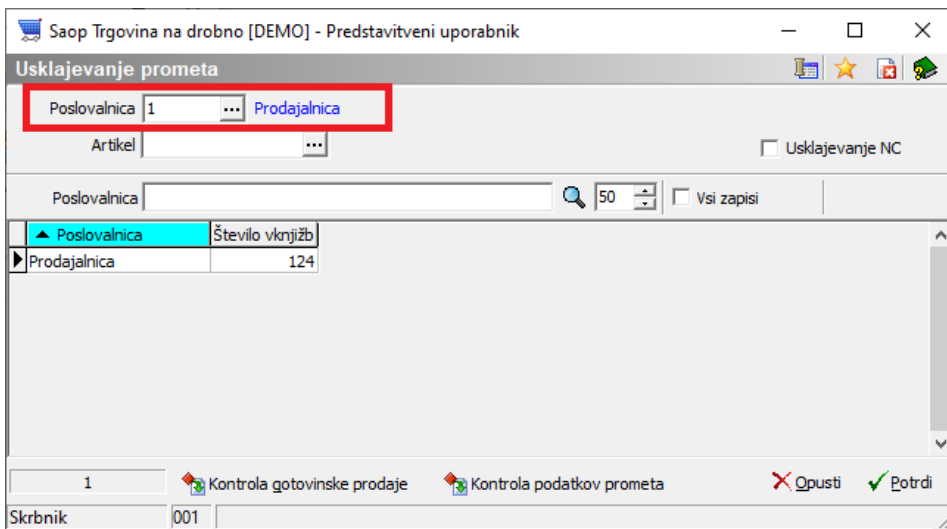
Saop Trgovina na drobno [DEMO] - Predstavitveni uporabnik

Usklajevanje prometa

Poslovalnica 1 ... Prodajalnica

Artikel ...

Usklajevanje NC

Poslovalnica 50 Vsi zapisi

| Poslovalnica | Število vknjižb |
|---|---|
| Prodajalnica | 124 |

1 Kontrola gotovinske prodaje Kontrola podatkov prometa Opusti Potrdi

Skrbnik 001